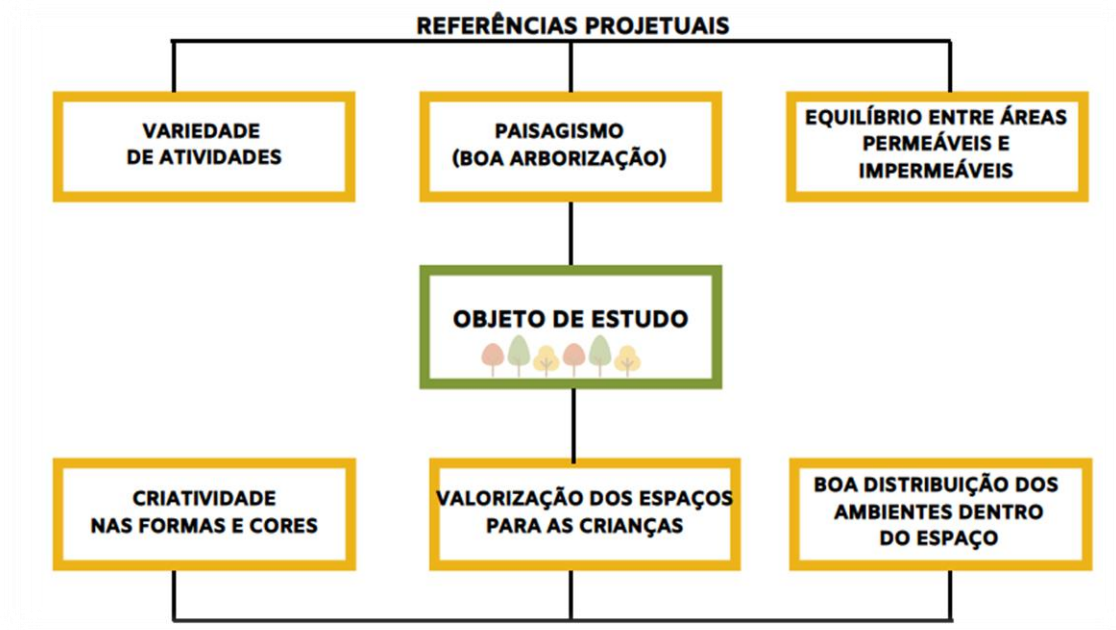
REFERÊNCIAS PROJETUAIS

VARIEDADE DE ATIVIDADES

PAISAGISMO (BOA ARBORIZAÇÃO)

EQUILÍBRIO ENTRE ÁREAS PERMEÁVEIS E IMPERMEÁVEIS

OBJETO DE ESTUDO

CRIATIVIDADE NAS FORMAS E CORES

VALORIZAÇÃO DOS ESPAÇOS PARA AS CRIANÇAS

BOA DISTRIBUIÇÃO DOS AMBIENTES DENTRO DO ESPAÇO